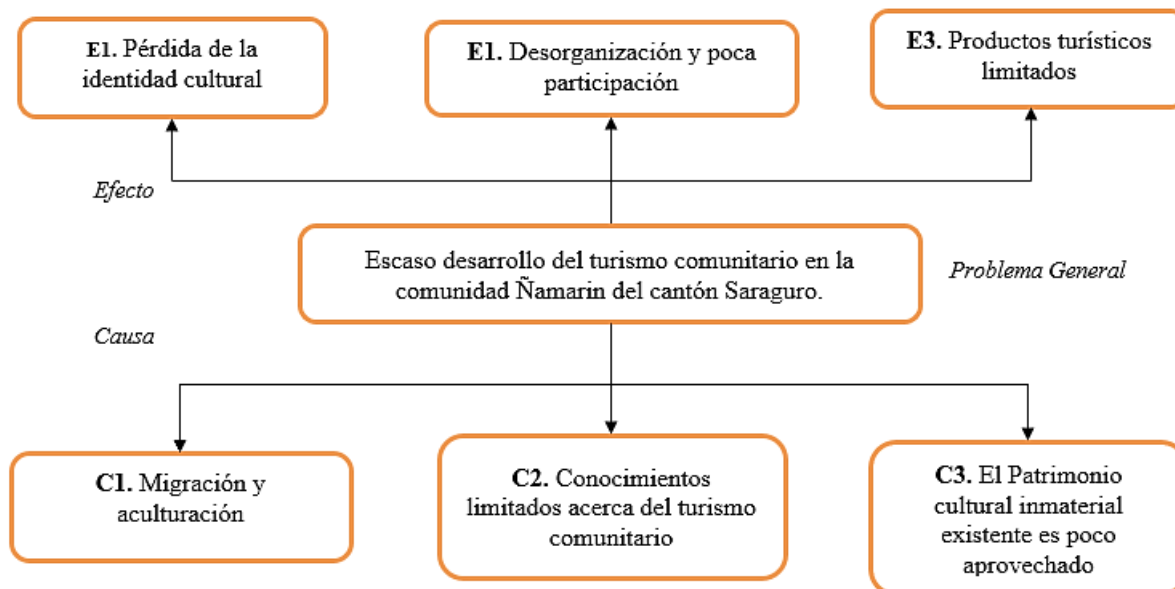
**E1.** Pérdida de la identidad cultural

**E1.** Desorganización y poca participación

**E3.** Productos turísticos limitados

*Efecto*

Escaso desarrollo del turismo comunitario en la comunidad Ñamarin del cantón Saraguro.

*Problema General*

*Causa*

**C1.** Migración y aculturación

**C2.** Conocimientos limitados acerca del turismo comunitario

**C3.** El Patrimonio cultural inmaterial existente es poco aprovechado